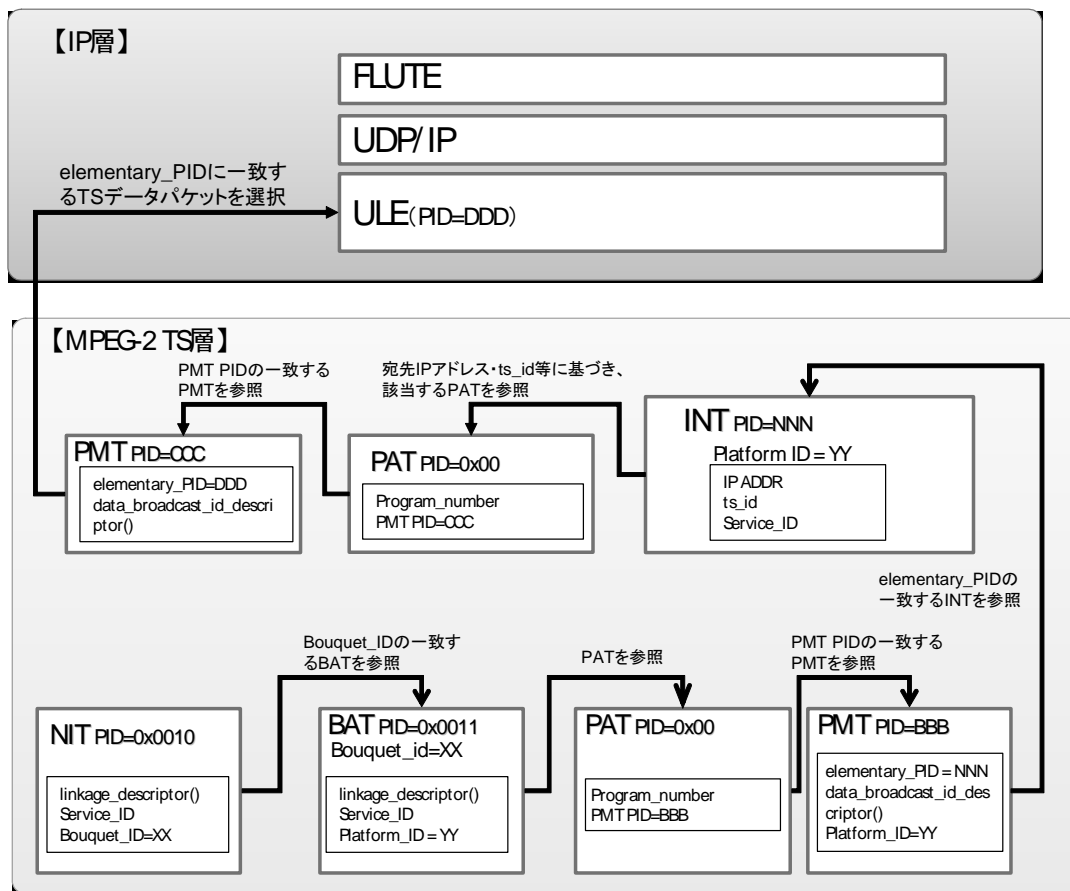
【IP層】

FLUTE

UDP/IP

elementary_PIDに一致するTSデータパケットを選択

ULE(PID=DDD)

【MPEG-2 TS層】

PMT PIDの一致するPMTを参照

宛先IPアドレス・ts_id等に基づき、該当するPATを参照

PMT PID=CCC

elementary_PID=DDD
data_broadcast_id_descriptor()

PAT PID=0x00

Program_number
PMT PID=CCC

INT PID=NNN

Platform ID = YY

IP ADDR
ts_id
Service_ID

elementary_PIDの一致するINTを参照

Bouquet_IDの一致するBATを参照

PATを参照

PMT PIDの一致するPMTを参照

NIT PID=0x0010

linkage_descriptor()
Service_ID
Bouquet_ID=XX

BAT PID=0x0011
Bouquet_id=XX

linkage_descriptor()
Service_ID
Platform_ID = YY

PAT PID=0x00

Program_number
PMT PID=BBB

PMT PID=BBB

elementary_PID = NNN
data_broadcast_id_descriptor()
Platform_ID=YY